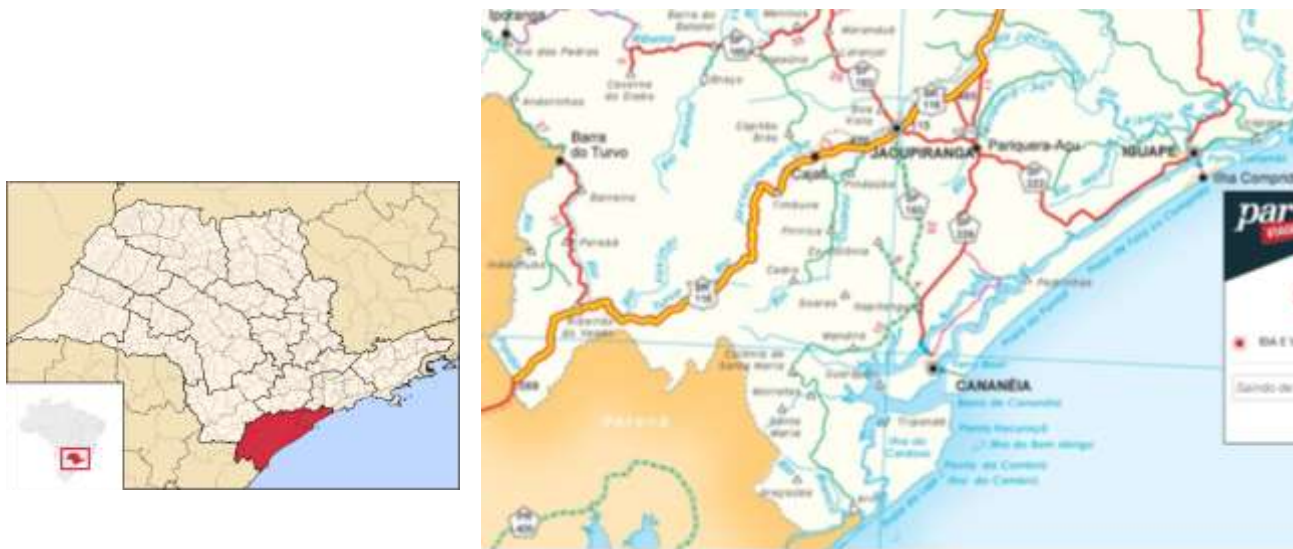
Iporanga
Barra do Batatal
Rio dos Pedros
Caverna do Diabo
Andorinhas
Barra do Turvo
SP 165
SP 193
SP 116
Jacupiranga
Pariquera-Açu
Iguape
Ilha Comprida
Cajati
SP 222
SP 193
SP 226
Cananéia
Paraná
SP 116
par
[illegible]
Saindo de